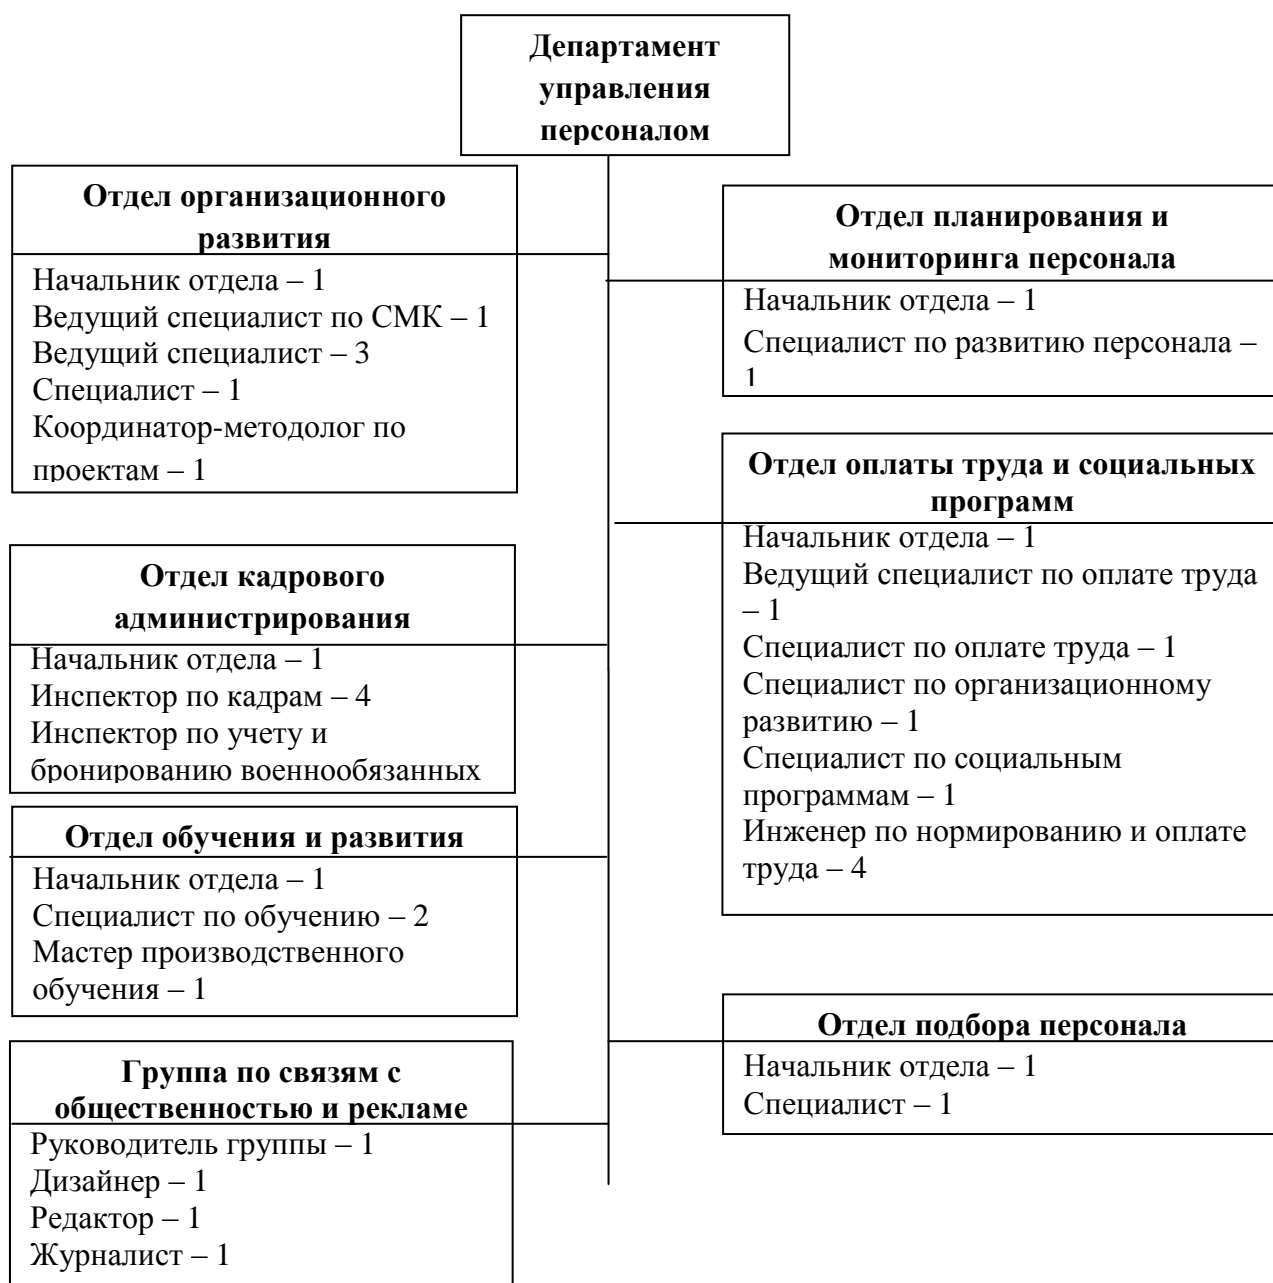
Департамент управления персоналом

Отдел организационного развития

Начальник отдела – 1
Ведущий специалист по СМК – 1
Ведущий специалист – 3
Специалист – 1
Координатор-методолог по проектам – 1

Отдел кадрового администрирования

Начальник отдела – 1
Инспектор по кадрам – 4
Инспектор по учету и бронированию военнообязанных

Отдел обучения и развития

Начальник отдела – 1
Специалист по обучению – 2
Мастер производственного обучения – 1

Группа по связям с общественностью и рекламе

Руководитель группы – 1
Дизайнер – 1
Редактор – 1
Журналист – 1

Отдел планирования и мониторинга персонала

Начальник отдела – 1
Специалист по развитию персонала – 1

Отдел оплаты труда и социальных программ

Начальник отдела – 1
Ведущий специалист по оплате труда – 1
Специалист по оплате труда – 1
Специалист по организационному развитию – 1
Специалист по социальным программам – 1
Инженер по нормированию и оплате труда – 4

Отдел подбора персонала

Начальник отдела – 1
Специалист – 1